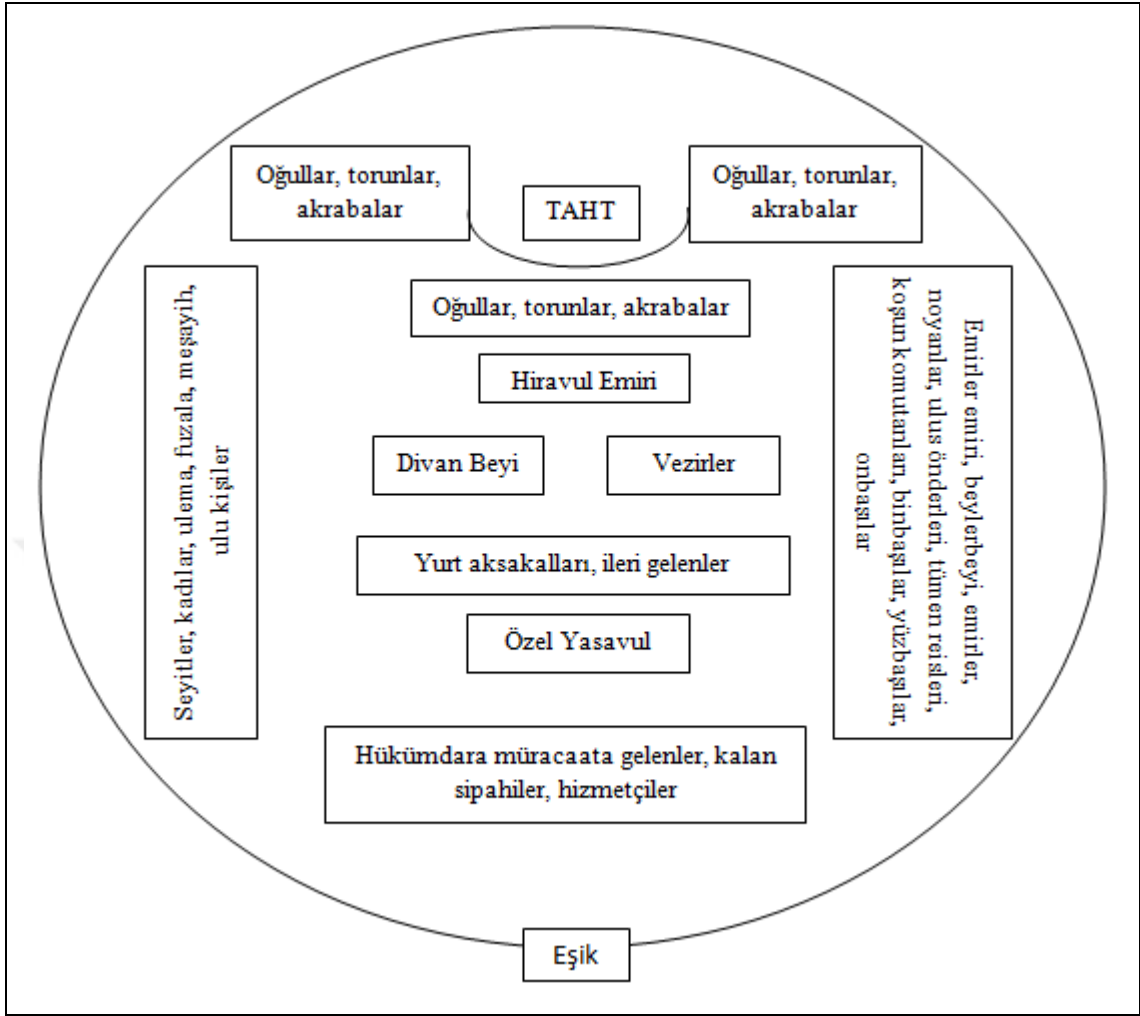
Oğullar, torunlar, akrabalar

TAHT

Oğullar, torunlar, akrabalar

Seyitler, kadılar, ulema, fuzala, meşayih, ulu kişiler

Oğullar, torunlar, akrabalar

Hiravul Emiri

Divan Beyi

Vezirler

Yurt aksakalları, ileri gelenler

Özel Yasavul

Emirler emiri, beylerbeyi, emirler, noyanlar, ulus önderleri, tümen reisleri, koşunkomutanları, binbaşılar, yüzbaşılar, onbaşılar

Hükümdara müracaata gelenler, kalan sipahiler, hizmetçiler

Eşik